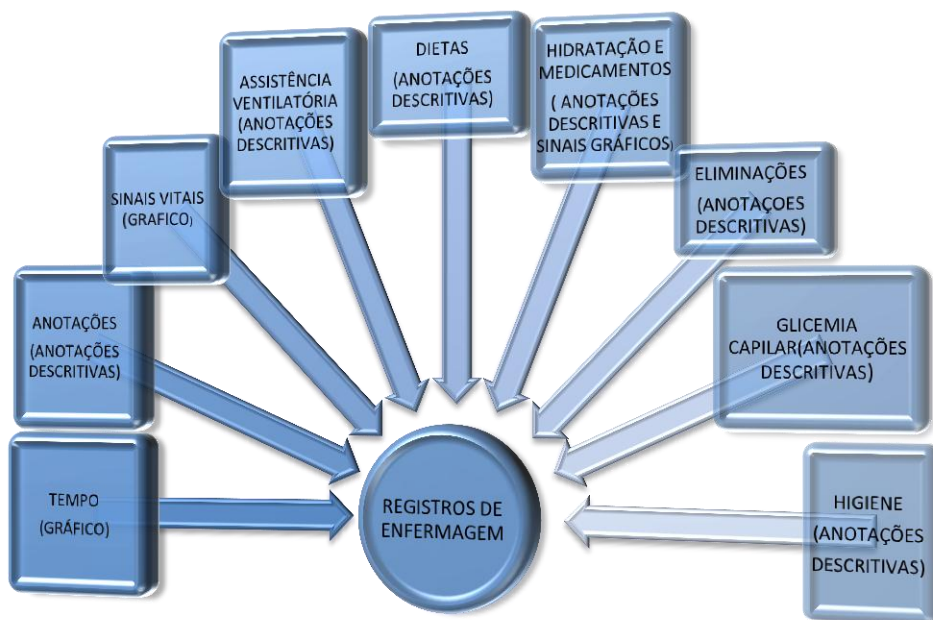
TEMPO
(GRÁFICO)

ANOTAÇÕES
(ANOTAÇÕES DESCRITIVAS)

SINAIS VITAIS
(GRAFICO)

ASSISTÊNCIA VENTILATÓRIA
(ANOTAÇÕES DESCRITIVAS)

DIETAS
(ANOTAÇÕES DESCRITIVAS)

HIDRATAÇÃO E MEDICAMENTOS
( ANOTAÇÕES DESCRITIVAS E SINAIS GRÁFICOS)

ELIMINAÇÕES
(ANOTAÇOES DESCRITIVAS)

GLICEMIA CAPILAR(ANOTAÇÕES DESCRITIVAS)

HIGIENE
(ANOTAÇÕES DESCRITIVAS)

REGISTROS DE ENFERMAGEM